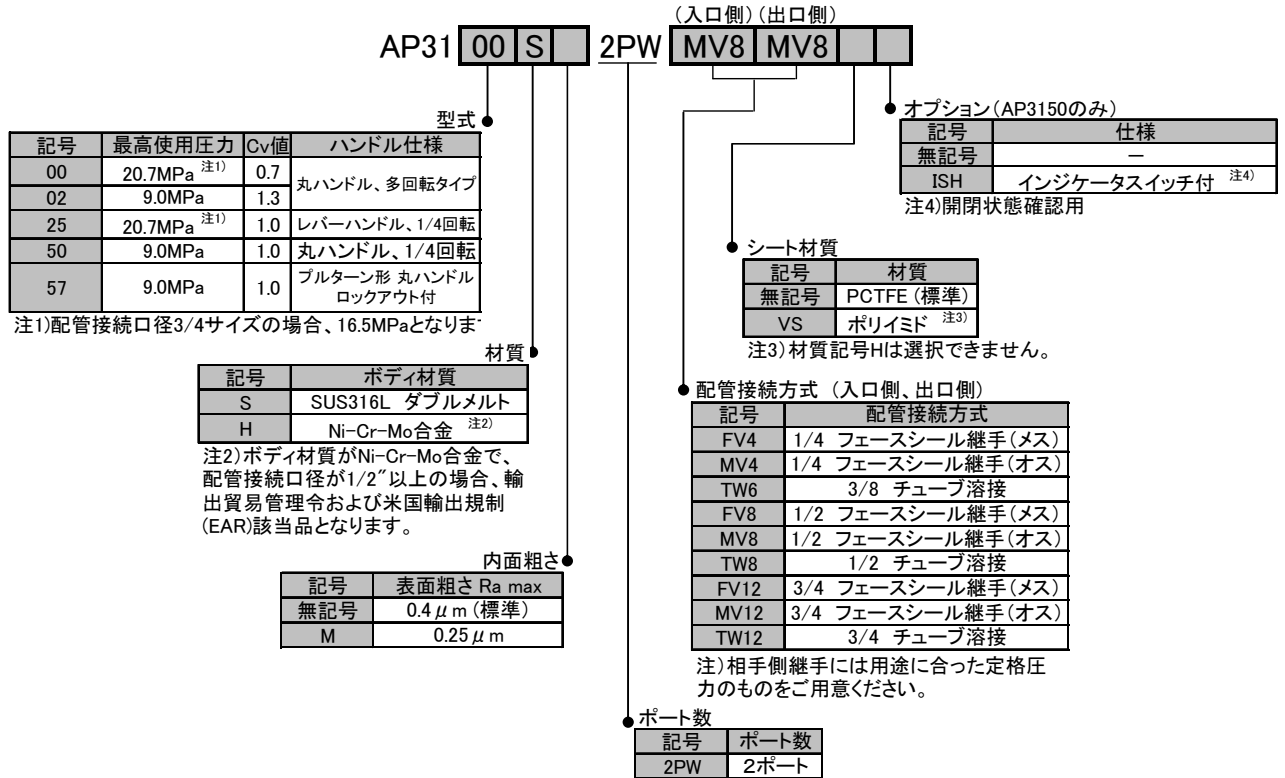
(入口側)(出口側)

AP31 00 S 2PW MV8 MV8

型式

| 記号 | 最高使用圧力 | Cv値 | ハンドル仕様 |
|---|---|---|---|
| 00 | 20.7MPa 注1) | 0.7 | 丸ハンドル、多回転タイプ |
| 02 | 9.0MPa | 1.3 | |
| 25 | 20.7MPa 注1) | 1.0 | レバーハンドル、1/4回転 |
| 50 | 9.0MPa | 1.0 | 丸ハンドル、1/4回転 |
| 57 | 9.0MPa | 1.0 | プルターン形 丸ハンドル ロックアウト付 |

注1)配管接続口径3/4サイズの場合、16.5MPaとなりま

材質

| 記号 | ボディ材質 |
|---|---|
| S | SUS316L ダブルメルト |
| H | Ni-Cr-Mo合金 注2) |

注2)ボディ材質がNi-Cr-Mo合金で、配管接続口径が1/2″以上の場合、輸出貿易管理令および米国輸出規制(EAR)該当品となります。

内面粗さ

| 記号 | 表面粗さ Ra max |
|---|---|
| 無記号 | 0.4$\mu$m (標準) |
| M | 0.25$\mu$m |

オプション(AP3150のみ)

| 記号 | 仕様 |
|---|---|
| 無記号 | — |
| ISH | インジケータスイッチ付 注4) |

注4)開閉状態確認用

シート材質

| 記号 | 材質 |
|---|---|
| 無記号 | PCTFE (標準) |
| VS | ポリイミド 注3) |

注3)材質記号Hは選択できません。

配管接続方式 (入口側、出口側)

| 記号 | 配管接続方式 |
|---|---|
| FV4 | 1/4 フェースシール継手(メス) |
| MV4 | 1/4 フェースシール継手(オス) |
| TW6 | 3/8 チューブ溶接 |
| FV8 | 1/2 フェースシール継手(メス) |
| MV8 | 1/2 フェースシール継手(オス) |
| TW8 | 1/2 チューブ溶接 |
| FV12 | 3/4 フェースシール継手(メス) |
| MV12 | 3/4 フェースシール継手(オス) |
| TW12 | 3/4 チューブ溶接 |

注)相手側継手には用途に合った定格圧力のものをご用意ください。

ポート数

| 記号 | ポート数 |
|---|---|
| 2PW | 2ポート |